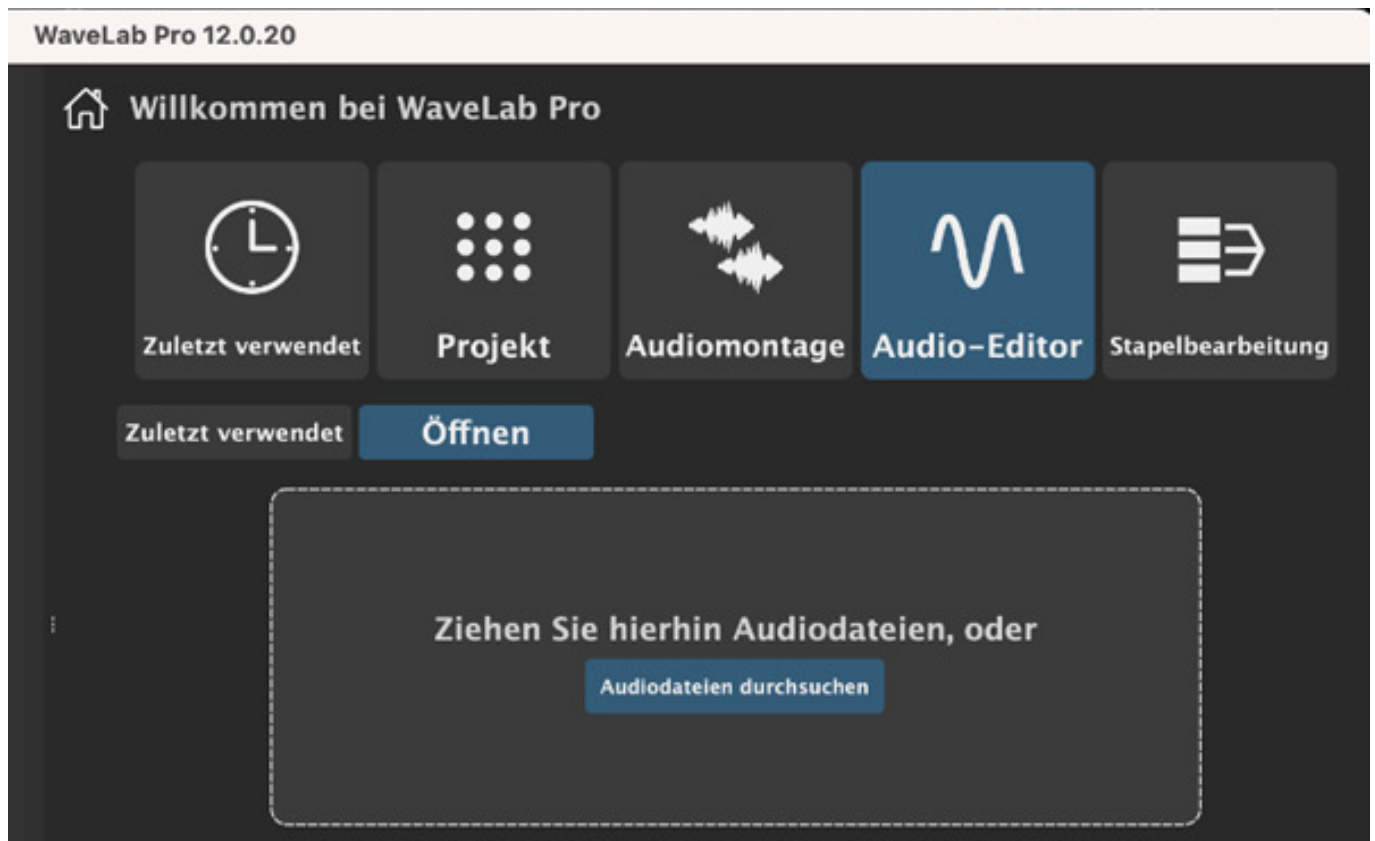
WaveLab Pro 12.0.20

Willkommen bei WaveLab Pro

Zuletzt verwendet

Projekt

Audiomontage

Audio-Editor

Stapelbearbeitung

Zuletzt verwendet

Öffnen

Ziehen Sie hierhin Audiodateien, oder

Audiodateien durchsuchen